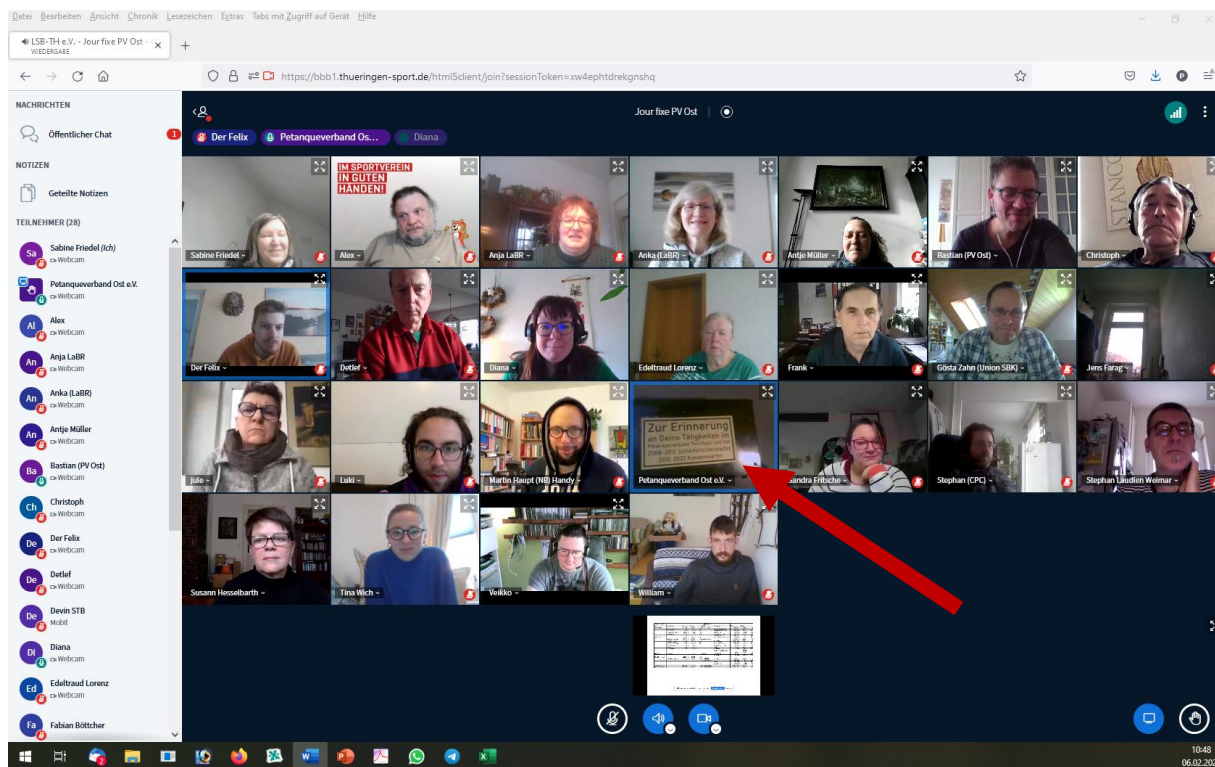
Datei Bearbeiten Ansicht Chronik Lesezeichen Extras Tabs mit Zugriff auf Gerät Hilfe

LSB-TH e.V. - Jour fixe PV Ost - WIEDERGABE

https://bbb1.thueringen-sport.de/html5client/join?sessionToken=xw4ephtdrekgnshq

NACHRICHTEN
Öffentlicher Chat 1

NOTIZEN
Geteilte Notizen

TEILNEHMER (28)
Sa Sabine Friedel (Ich) Webcam
Petanqueverband Ost e.V. Webcam
Al Alex Webcam
An Anja LaBR Webcam
An Anka (LaBR) Webcam
An Antje Müller Webcam
Ba Bastian (PV Ost) Webcam
Ch Christoph Webcam
De Der Felix Webcam
De Detlef Webcam
De Devin STB Mobil
Di Diana Webcam
Ed Edeltraud Lorenz Webcam
Fa Fabian Böttcher

Jour fixe PV Ost

Der Felix Petanqueverband Os... Diana

IM SPORTVEREIN IN GUTEN HÄNDEN!

Sabine Friedel
Alex
Anja LaBR
Anka (LaBR)
Antje Müller
Bastian (PV Ost)
Christoph
Der Felix
Detlef
Diana
Edeltraud Lorenz
Frank
Gösta Zahn (Union SBK)
Jens Farag
Zur Erinnerung an Deine Tätigkeiten im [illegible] 2008-2012 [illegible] 2012-2022 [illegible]
jule
Luki
Martin Haupt (NB) Handy
Petanqueverband Ost e.V.
Sandra Fritsche
Stephan (CPC)
Stephan Laudien Weimar
Susann Hesselbarth
Tina Wich
Veikko
William

10:48
06.02.202